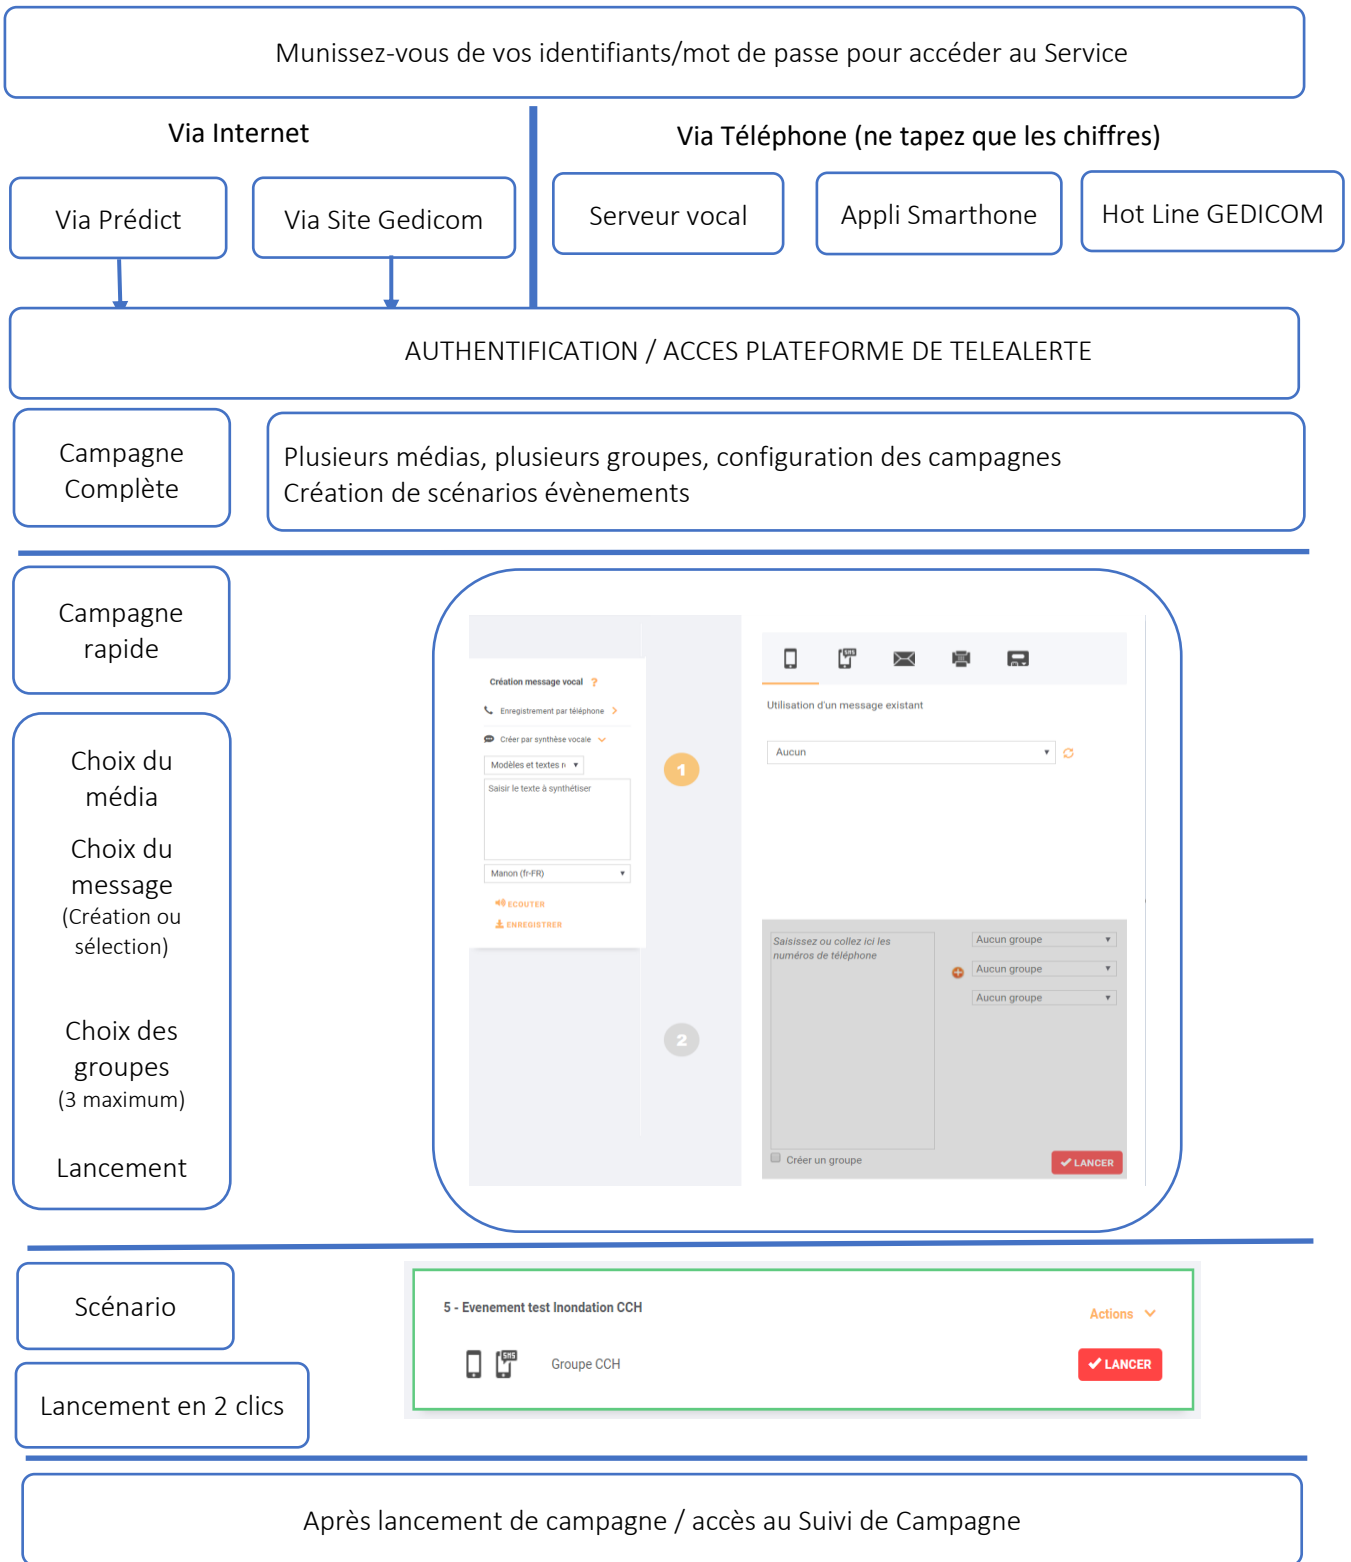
Munissez-vous de vos identifiants/mot de passe pour accéder au Service

Via Internet

Via Téléphone (ne tapez que les chiffres)

Via Prédict

Via Site Gedicom

Serveur vocal

Appli Smarthone

Hot Line GEDICOM

AUTHENTIFICATION / ACCES PLATEFORME DE TELEALERTE

Campagne Complète

Plusieurs médias, plusieurs groupes, configuration des campagnes
Création de scénarios évènements

Campagne rapide

Choix du média

Choix du message
(Création ou sélection)

Choix des groupes
(3 maximum)

Lancement

Création message vocal ?

Enregistrement par téléphone

Créer par synthèse vocale

Modèles et textes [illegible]

Saisir le texte à synthétiser

Manon (fr-FR)

ECOUTER

ENREGISTRER

1

2

SMS

Utilisation d'un message existant

Aucun

Saisissez ou collez ici les numéros de téléphone

Aucun groupe

Aucun groupe

Aucun groupe

Créer un groupe

LANCER

Scénario

Lancement en 2 clics

5 - Evenement test Inondation CCH

Actions

SMS

Groupe CCH

LANCER

Après lancement de campagne / accès au Suivi de Campagne